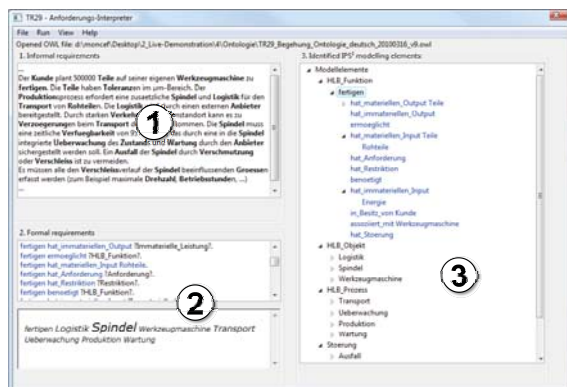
TR29 - Anforderungs-Interpreter

File Run View Help

Opened OWL file: d:\moncef\Desktop\2_Live-Demonstration\4\Ontologie\TR29_Begehung_Ontologie_deutsch_20100316_v8.owl

1. Informal requirements

...
Der Kunde plant 500000 Teile auf seiner eigenen Werkzeugmaschine zu fertigen. Die Teile haben Toleranzen im µm-Bereich. Der Produktionsprozess erfordert eine zusätzliche Spindel und Logistik für den Transport von Rohteilen. Die Logistik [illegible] durch einen externen Anbieter bereitgestellt. Durch starken Verke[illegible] standort kann es zu Verzoegerungen beim Transport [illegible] kommen. Die Spindel muss eine zeitliche Verfuegbarkeit von 9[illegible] des durch eine in die Spindel integrierte Ueberwachung des Zustand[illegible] und Wartung durch den Anbieter sichergestellt werden soll. Ein Ausfall der Spindel durch Verschmutzung oder Verschleiss ist zu vermeiden.
Es müssen alle den Verschleissverlauf der Spindel beeinflussenden Groessen erfasst werden (zum Beispiel maximale Drehzahl, Betriebsstunden, ...)
...

1

2. Formal requirements

fertigen hat_immateriellen_Output ?immaterielle_Leistung?.
fertigen ermoeglicht ?HLB_Funktion?.
fertigen hat_materiellen_Input Rohteile.
fertigen hat_Anforderung ?Anforderung?.
fertigen hat_Restriktion ?Restriktion?.
fertigen benoetigt ?HLB_Funktion?.

2

fertigen Logistik Spindel Werkzeugmaschine Transport Ueberwachung Produktion Wartung

3. Identified IPS² modelling elements:

Modellelemente
HLB_Funktion
fertigen
hat_materiellen_Output Teile
hat_immateriellen_Output
ermoeglicht
hat_materiellen_Input Teile
Rohteile
hat_Anforderung
hat_Restriktion
benoetigt
hat_immateriellen_Input
Energie
im_Besitz_von Kunde
assoziiert_mit Werkzeugmaschine
hat_Stoerung
HLB_Objekt
Logistik
Spindel
Werkzeugmaschine
HLB_Prozess
Transport
Ueberwachung
Produktion
Wartung
Stoerung
Ausfall

3